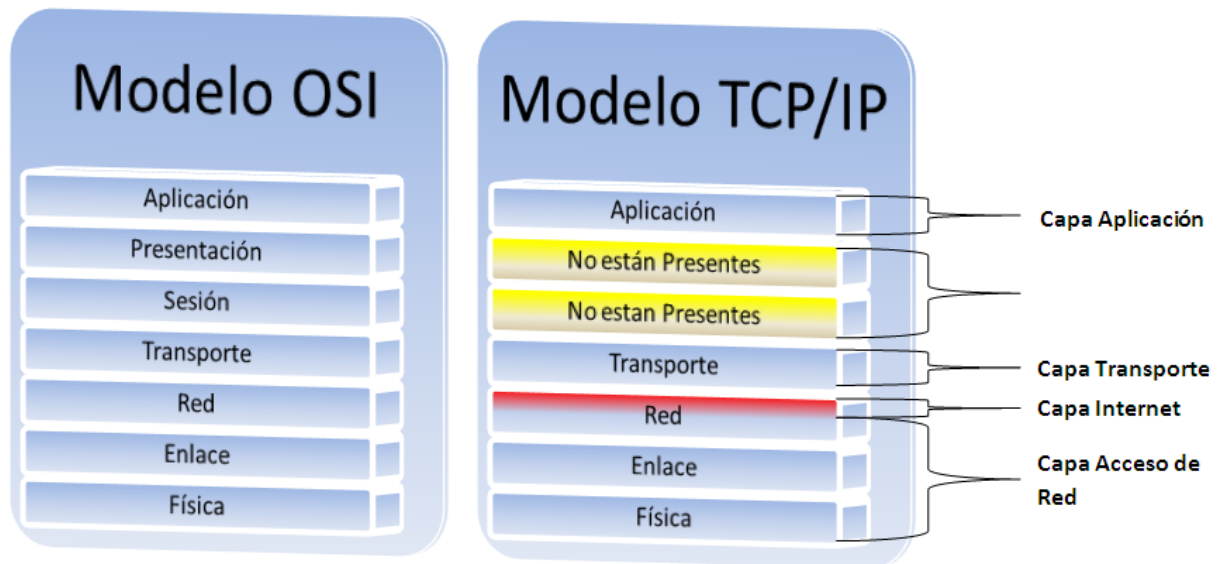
Modelo OSI

Aplicación
Presentación
Sesión
Transporte
Red
Enlace
Física

Modelo TCP/IP

Aplicación
No están Presentes
No estan Presentes
Transporte
Red
Enlace
Física

Capa Aplicación
Capa Transporte
Capa Internet
Capa Acceso de Red